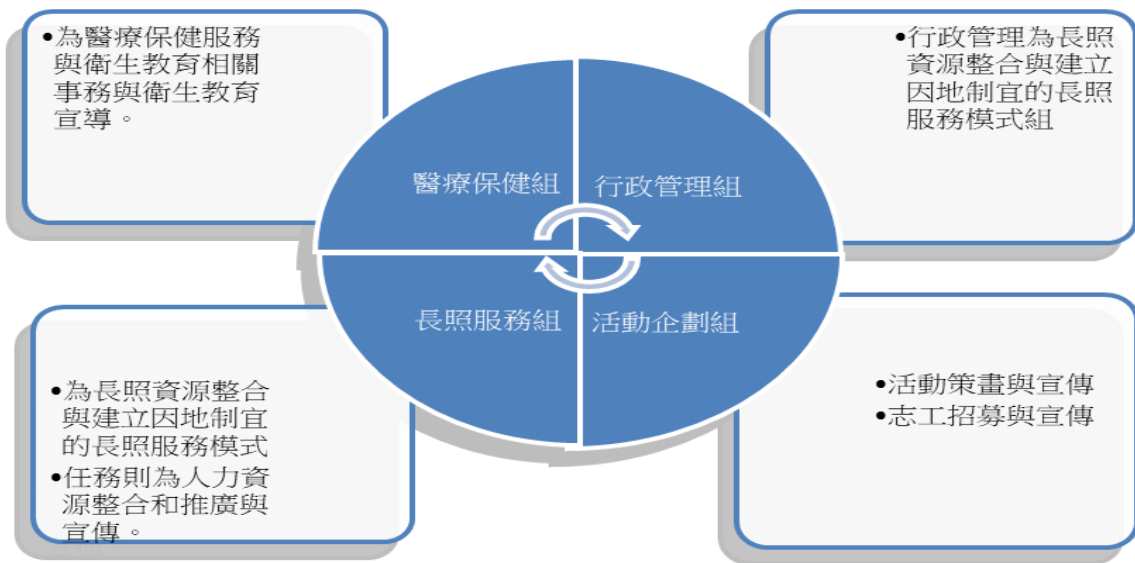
•為醫療保健服務與衛生教育相關事務與衛生教育宣導。

•行政管理為長照資源整合與建立因地制宜的長照服務模式組

醫療保健組

行政管理組

長照服務組

活動企劃組

•為長照資源整合與建立因地制宜的長照服務模式
•任務則為人力資源整合和推廣與宣傳。

•活動策畫與宣傳
•志工招募與宣傳